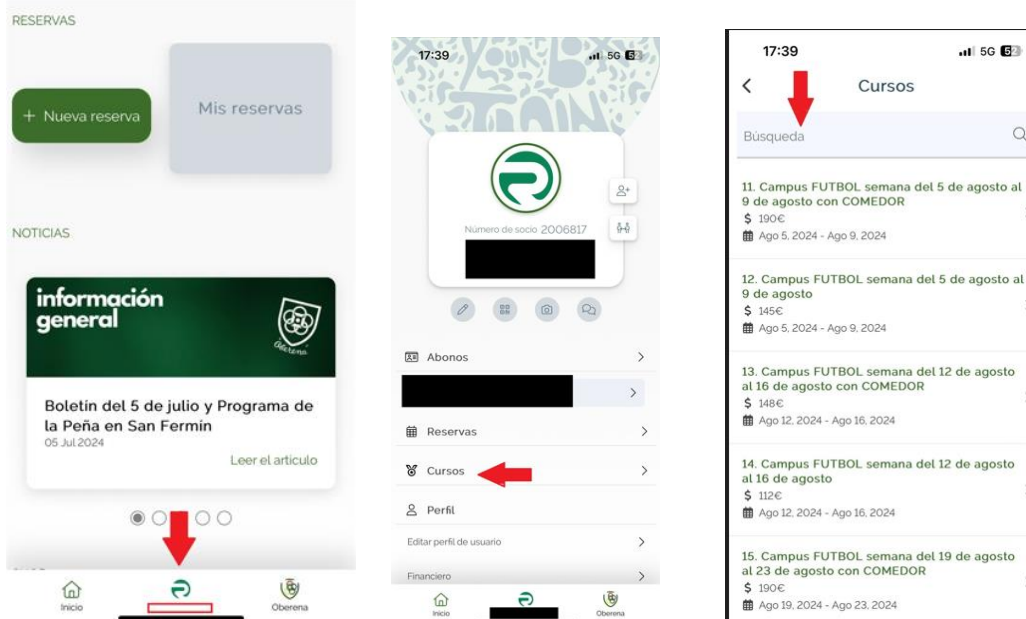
RESERVAS

+ Nueva reserva

Mis reservas

NOTICIAS

información general

Oberena

Boletín del 5 de julio y Programa de la Peña en San Fermín
05 Jul 2024

Leer el articulo

Inicio

Oberena

17:39

5G

Número de socio 2006817

Abonos

Reservas

Cursos

Perfil

Editar perfil de usuario

Financiero

Inicio

Oberena

17:39

5G

Cursos

Búsqueda

11. Campus FUTBOL semana del 5 de agosto al 9 de agosto con COMEDOR
$ 190€
Ago 5, 2024 - Ago 9, 2024

12. Campus FUTBOL semana del 5 de agosto al 9 de agosto
$ 145€
Ago 5, 2024 - Ago 9, 2024

13. Campus FUTBOL semana del 12 de agosto al 16 de agosto con COMEDOR
$ 148€
Ago 12, 2024 - Ago 16, 2024

14. Campus FUTBOL semana del 12 de agosto al 16 de agosto
$ 112€
Ago 12, 2024 - Ago 16, 2024

15. Campus FUTBOL semana del 19 de agosto al 23 de agosto con COMEDOR
$ 190€
Ago 19, 2024 - Ago 23, 2024